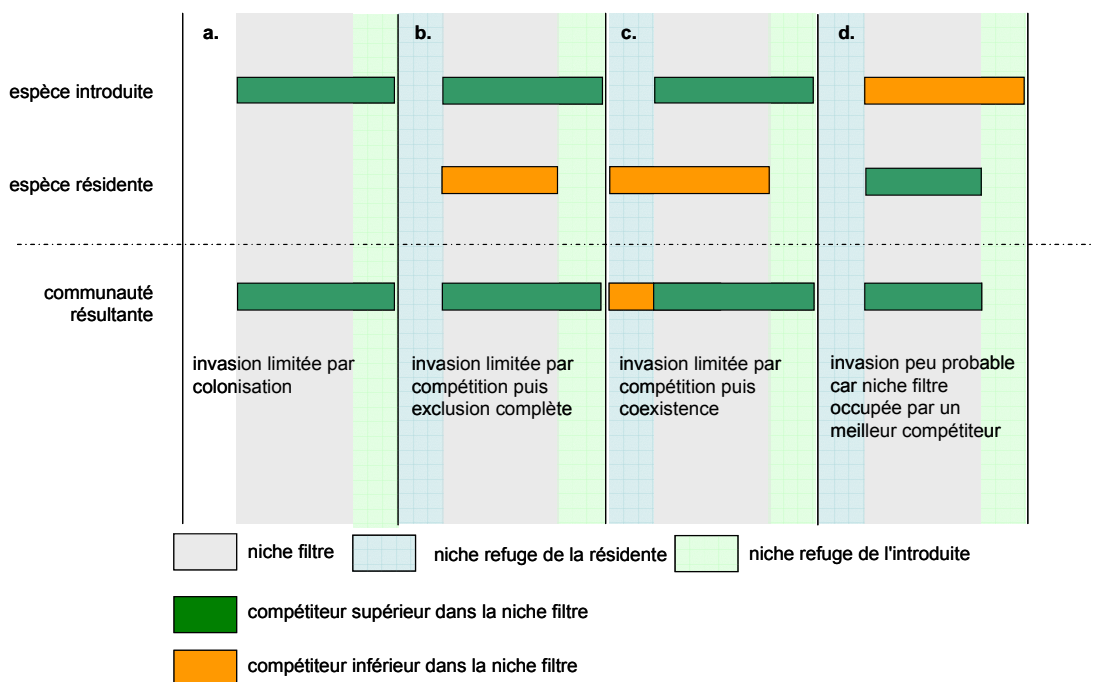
a.

b.

c.

d.

espèce introduite

espèce résidente

communauté résultante

invasion limitée par colonisation

invasion limitée par compétition puis exclusion complète

invasion limitée par compétition puis coexistence

invasion peu probable car niche filtre occupée par un meilleur compétiteur

niche filtre

niche refuge de la résidente

niche refuge de l'introduite

compétiteur supérieur dans la niche filtre

compétiteur inférieur dans la niche filtre